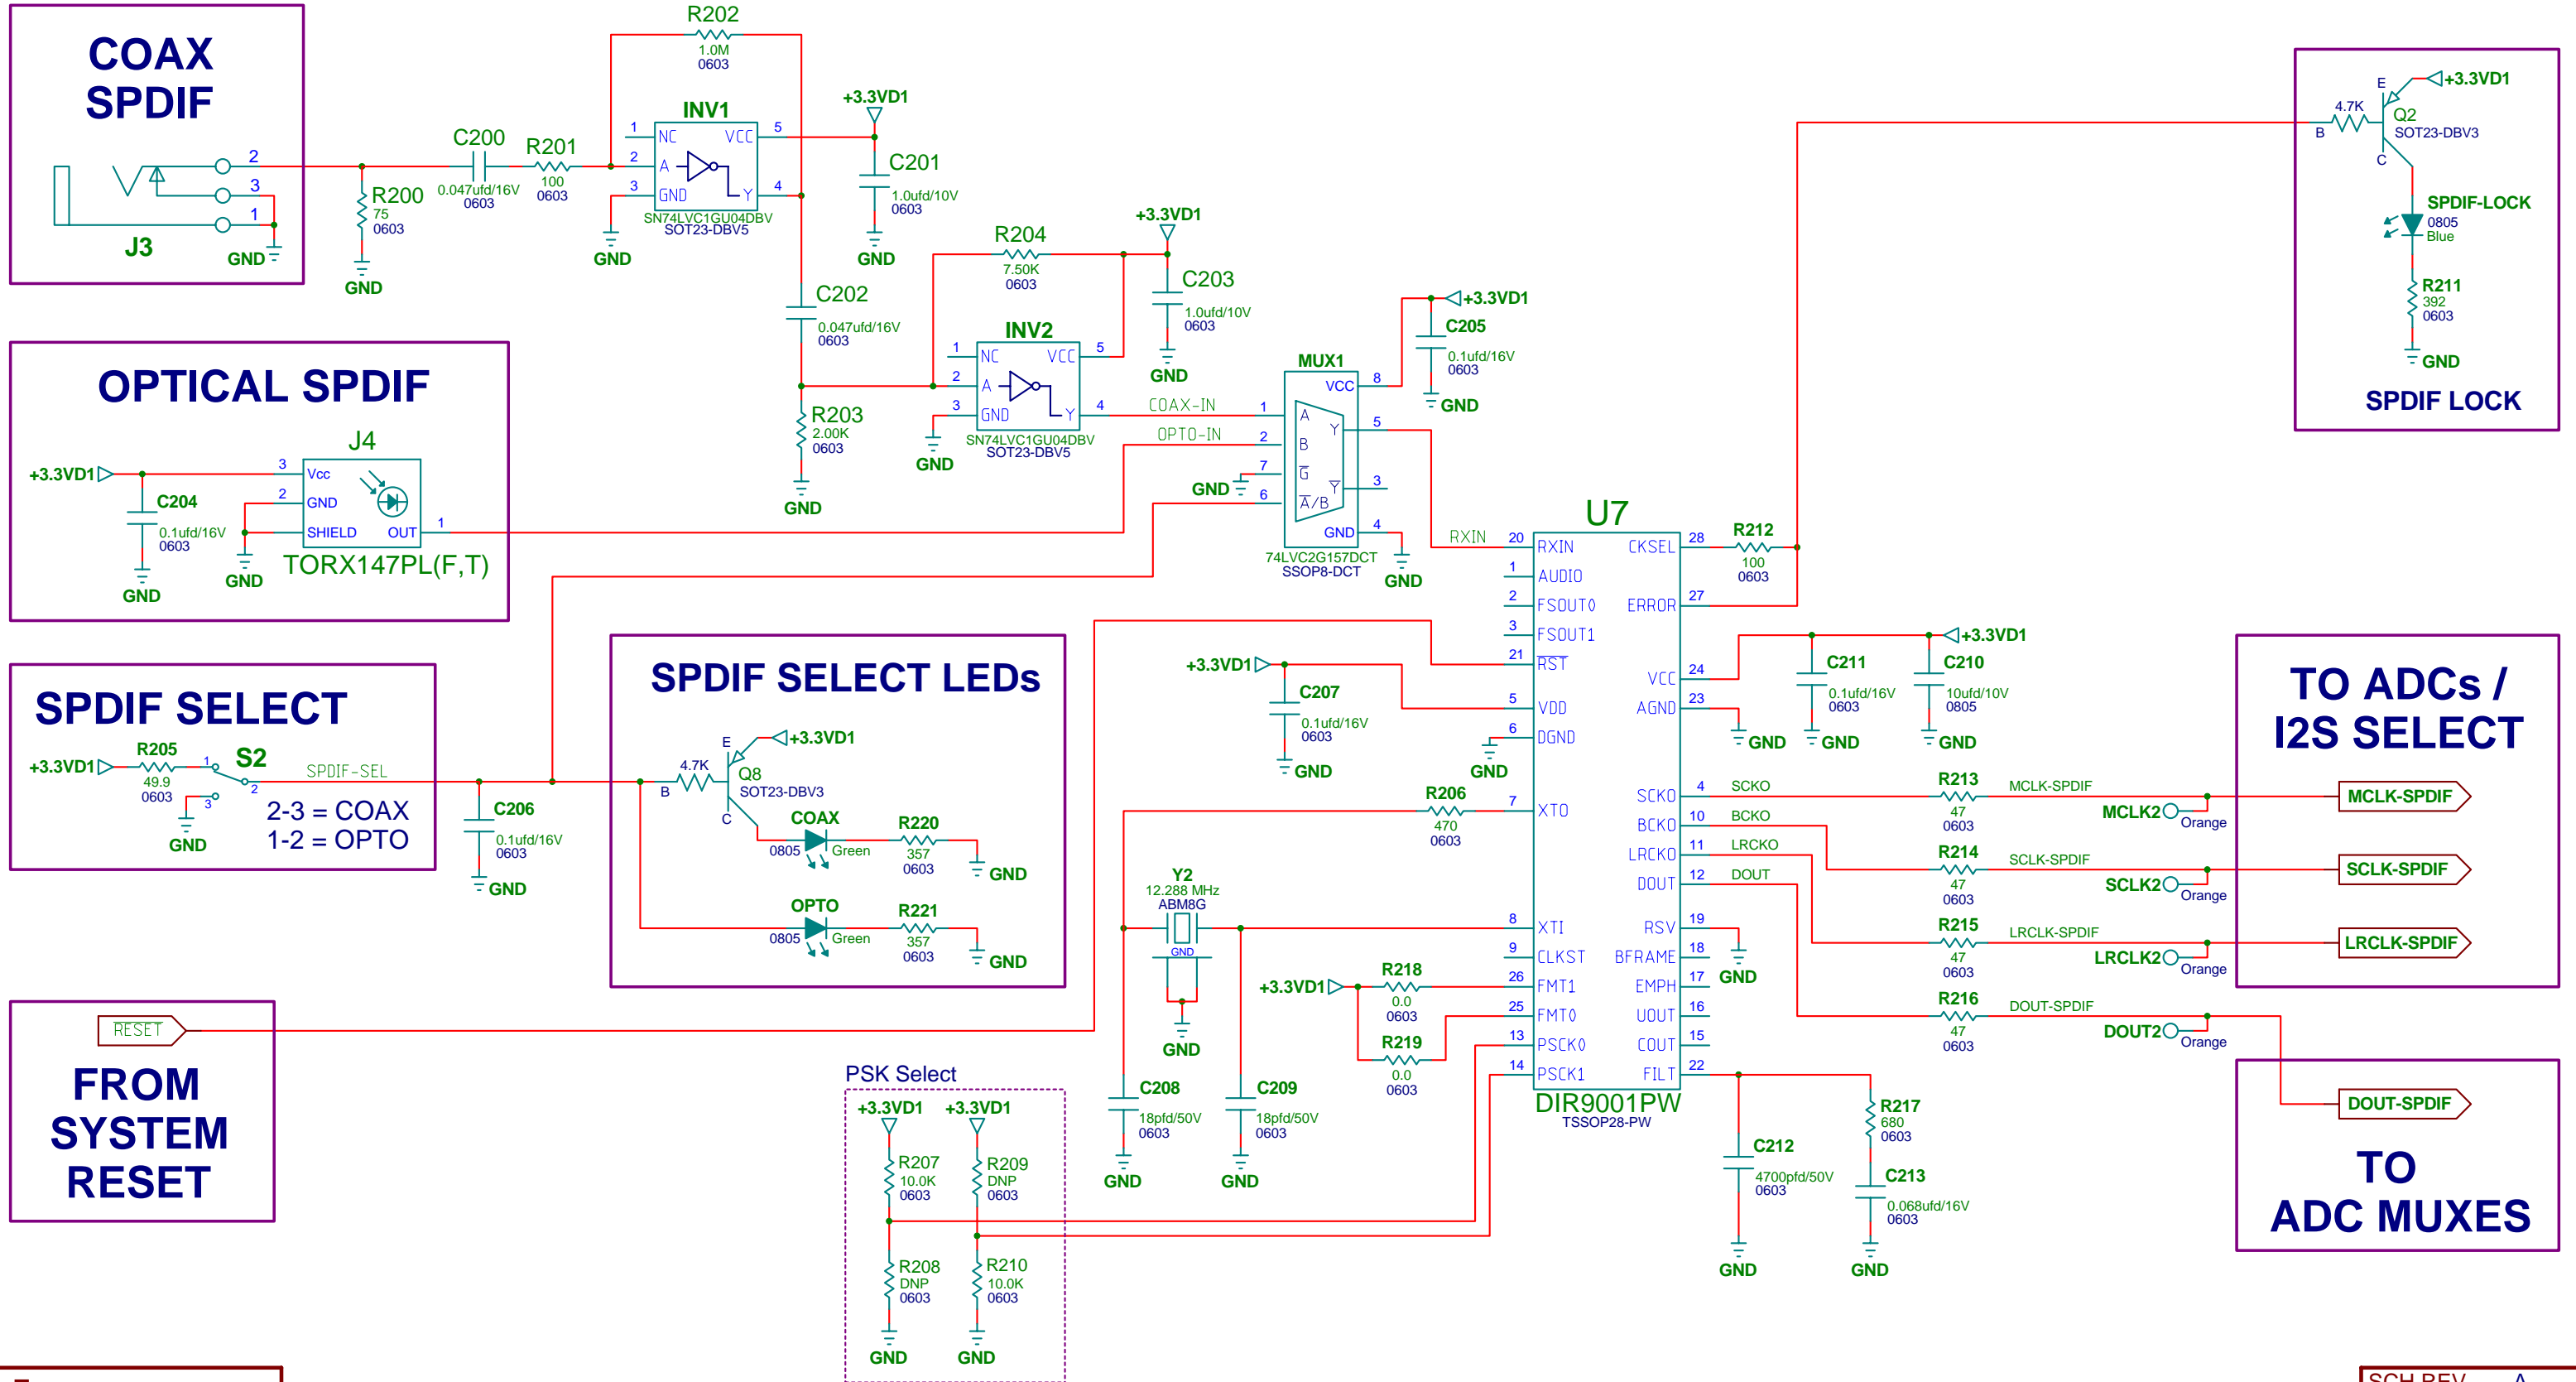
COAX SPDIF

J3
GND
2
3
1

R200
75
0603
GND

C200
0.047ufd/16V
0603

R201
100
0603

R202
1.0M
0603

INV1
NC VCC
A
GND Y
1 2 3 5 4
SN74LVC1GU04DBV
SOT23-DBV5
GND

+3.3VD1
C201
1.0ufd/10V
0603
GND

C202
0.047ufd/16V
0603

R203
2.00K
0603
GND

R204
7.50K
0603

+3.3VD1
C203
1.0ufd/10V
0603
GND

INV2
NC VCC
A
GND Y
1 2 3 5 4
SN74LVC1GU04DBV
SOT23-DBV5
GND

COAX-IN
OPTO-IN

MUX1
VCC
A
B
$\overline{G}$
$\overline{A}$/B
Y
$\overline{Y}$
GND
8 5 3 4 1 2 7 6
74LVC2G157DCT
SSOP8-DCT
GND
GND

+3.3VD1
C205
0.1ufd/16V
0603
GND

OPTICAL SPDIF

J4
+3.3VD1
C204
0.1ufd/16V
0603
GND
Vcc
GND
SHIELD
OUT
3 2 1
GND
TORX147PL(F,T)

SPDIF SELECT
+3.3VD1
R205
49.9
0603
S2
1 2 3
GND
SPDIF-SEL
2-3 = COAX
1-2 = OPTO

C206
0.1ufd/16V
0603
GND

SPDIF SELECT LEDs
4.7K
B
E
C
+3.3VD1
Q8
SOT23-DBV3
COAX
0805
Green
R220
357
0603
GND
OPTO
0805
Green
R221
357
0603
GND

RESET
FROM SYSTEM RESET

U7
RXIN
20 RXIN
1 AUDIO
2 FSOUT0
3 FSOUT1
21 $\overline{RST}$
5 VDD
6 DGND
7 XTO
8 XTI
9 CLKST
26 FMT1
25 FMT0
13 PSCK0
14 PSCK1
CKSEL 28
ERROR 27
VCC 24
AGND 23
SCKO 4
BCKO 10
LRCKO 11
DOUT 12
RSV 19
BFRAME 18
EMPH 17
UOUT 16
COUT 15
FILT 22
DIR9001PW
TSSOP28-PW

+3.3VD1
C207
0.1ufd/16V
0603
GND
GND

R206
470
0603

Y2
12.288 MHz
ABM8G
GND
GND

C208
18pfd/50V
0603
GND
C209
18pfd/50V
0603
GND

+3.3VD1
R218
0.0
0603
R219
0.0
0603

PSK Select
+3.3VD1 +3.3VD1
R207
10.0K
0603
R209
DNP
0603
R208
DNP
0603
R210
10.0K
0603
GND GND

R212
100
0603

+3.3VD1
C211
0.1ufd/16V
0603
C210
10ufd/10V
0805
GND GND GND

GND

SCKO
BCKO
LRCKO
DOUT
R213
47
0603
MCLK-SPDIF
MCLK2
Orange
R214
47
0603
SCLK-SPDIF
SCLK2
Orange
R215
47
0603
LRCLK-SPDIF
LRCLK2
Orange
R216
47
0603
DOUT-SPDIF
DOUT2
Orange

C212
4700pfd/50V
0603
GND
R217
680
0603
C213
0.068ufd/16V
0603
GND

TO ADCs / I2S SELECT
MCLK-SPDIF
SCLK-SPDIF
LRCLK-SPDIF

DOUT-SPDIF
TO ADC MUXES

E
+3.3VD1
4.7K
B
Q2
SOT23-DBV3
C
SPDIF-LOCK
0805
Blue
R211
392
0603
GND
SPDIF LOCK

SCH REV A